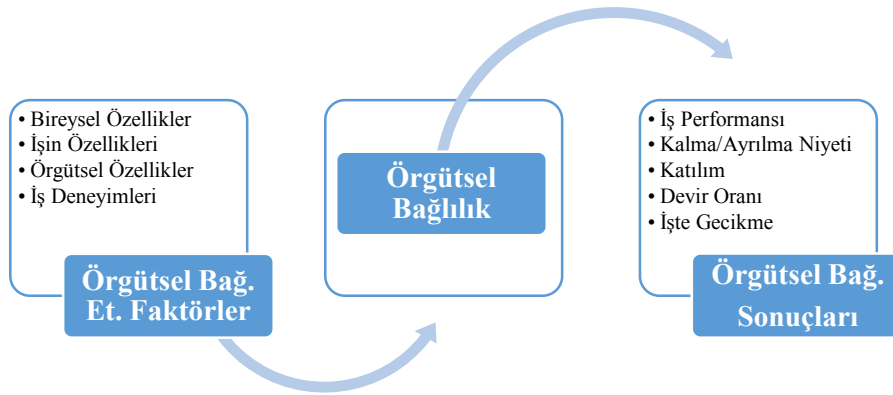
• Bireysel Özellikler
• İşin Özellikleri
• Örgütsel Özellikler
• İş Deneyimleri

Örgütsel Bağ. Et. Faktörler

Örgütsel Bağlılık

• İş Performansı
• Kalma/Ayrılma Niyeti
• Katılım
• Devir Oranı
• İşte Gecikme

Örgütsel Bağ. Sonuçları